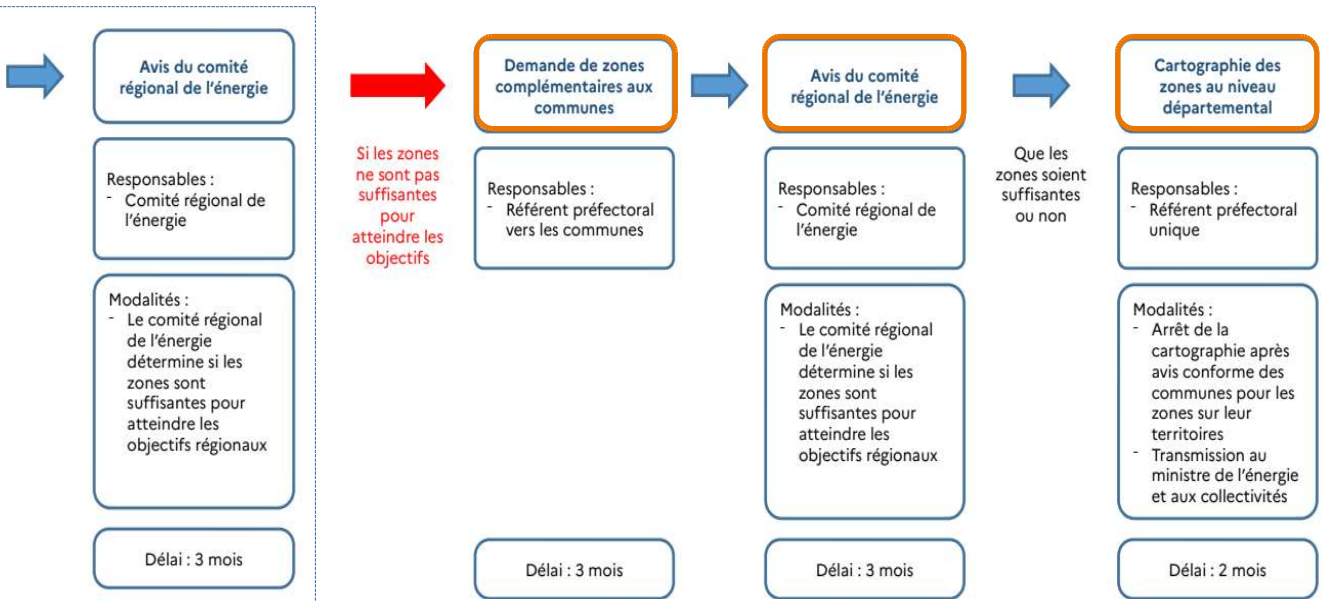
Avis du comité régional de l'énergie

Responsables :
- Comité régional de l'énergie

Modalités :
- Le comité régional de l'énergie détermine si les zones sont suffisantes pour atteindre les objectifs régionaux

Délai : 3 mois

Si les zones ne sont pas suffisantes pour atteindre les objectifs

Demande de zones complémentaires aux communes

Responsables :
- Référent préfectoral vers les communes

Délai : 3 mois

Avis du comité régional de l'énergie

Responsables :
- Comité régional de l'énergie

Modalités :
- Le comité régional de l'énergie détermine si les zones sont suffisantes pour atteindre les objectifs régionaux

Délai : 3 mois

Que les zones soient suffisantes ou non

Cartographie des zones au niveau départemental

Responsables :
- Référent préfectoral unique

Modalités :
- Arrêt de la cartographie après avis conforme des communes pour les zones sur leur territoires
- Transmission au ministre de l'énergie et aux collectivités

Délai : 2 mois